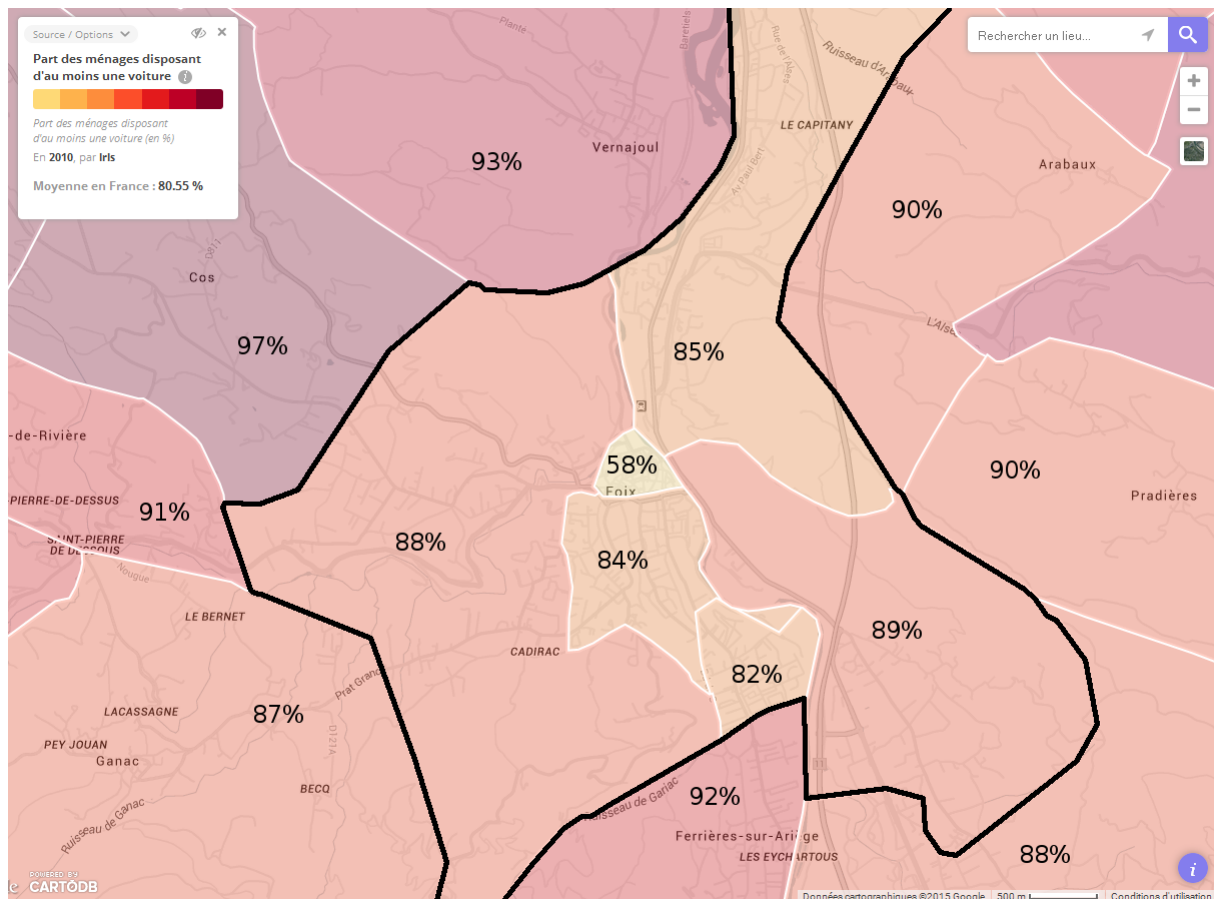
Source / Options

Part des ménages disposant d'au moins une voiture

Part des ménages disposant d'au moins une voiture (en %)

En 2010, par Iris

Moyenne en France : 80.55 %

Rechercher un lieu...

+

−

Plante

Barrelle

Rue des Alles

Ruisseau d'Arabaux

LE CAPITANY

Av Paul Bert

Vernajoul

93%

Arabaux

90%

D611

Cos

97%

L'Alse

85%

-de-Rivière

90%

58%

Foix

Pradières

PIERRE-DE-DESSUS

91%

SAINT-PIERRE DE DESSUS

Nougue

88%

84%

LE BERNET

89%

CADIRAC

Prat Grand

82%

LACASSAGNE

87%

PEY JOUAN

Ganac

D121A

BECQ

Ruisseau de Ganac

Ruisseau de Gariac

92%

Ferrières-sur-Ariège

LES EYCHARTOUS

88%

POWERED BY CARTODB

Données cartographiques ©2015 Google

500 m

Conditions d'utilisation

i